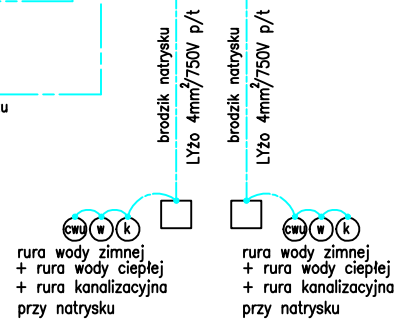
u

brodzik natrysku
LYżo 4mm$^2$/750V p/t

brodzik natrysku
LYżo 4mm$^2$/750V p/t

cwu w k
rura wody zimnej
+ rura wody ciepłej
+ rura kanalizacyjna
przy natrysku

cwu w k
rura wody zimnej
+ rura wody ciepłej
+ rura kanalizacyjna
przy natrysku